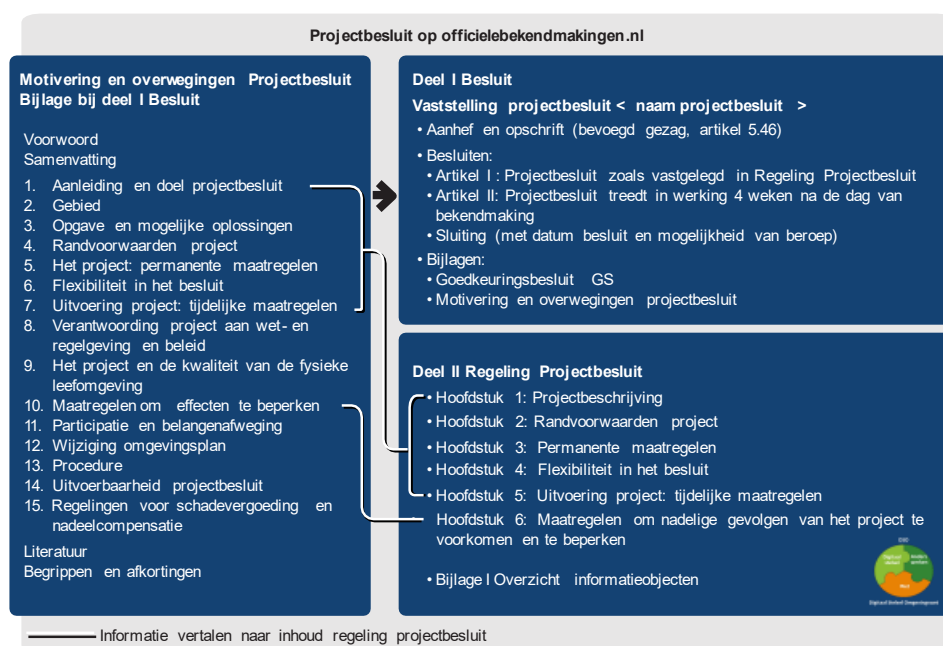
Projectbesluit op officielebekendmakingen.nl

Motivering en overwegingen Projectbesluit
Bijlage bij deel I Besluit

Voorwoord
Samenvatting

1. Aanleiding en doel projectbesluit
2. Gebied
3. Opgave en mogelijke oplossingen
4. Randvoorwaarden project
5. Het project: permanente maatregelen
6. Flexibiliteit in het besluit
7. Uitvoering project: tijdelijke maatregelen
8. Verantwoording project aan wet- en regelgeving en beleid
9. Het project en de kwaliteit van de fysieke leefomgeving
10. Maatregelen om effecten te beperken
11. Participatie en belangenafweging
12. Wijziging omgevingsplan
13. Procedure
14. Uitvoerbaarheid projectbesluit
15. Regelingen voor schadevergoeding en nadeelcompensatie

Literatuur
Begrippen en afkortingen

Deel I Besluit
Vaststelling projectbesluit < naam projectbesluit >
• Aanhef en opschrift (bevoegd gezag, artikel 5.46)
• Besluiten:
• Artikel I : Projectbesluit zoals vastgelegd in Regeling Projectbesluit
• Artikel II: Projectbesluit treedt in werking 4 weken na de dag van bekendmaking
• Sluiting (met datum besluit en mogelijkheid van beroep)
• Bijlagen:
• Goedkeuringsbesluit GS
• Motivering en overwegingen projectbesluit

Deel II Regeling Projectbesluit
• Hoofdstuk 1: Projectbeschrijving
• Hoofdstuk 2: Randvoorwaarden project
• Hoofdstuk 3: Permanente maatregelen
• Hoofdstuk 4: Flexibiliteit in het besluit
• Hoofdstuk 5: Uitvoering project: tijdelijke maatregelen
• Hoofdstuk 6: Maatregelen om nadelige gevolgen van het project te voorkomen en te beperken

• Bijlage I Overzicht informatieobjecten

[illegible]

Informatie vertalen naar inhoud regeling projectbesluit